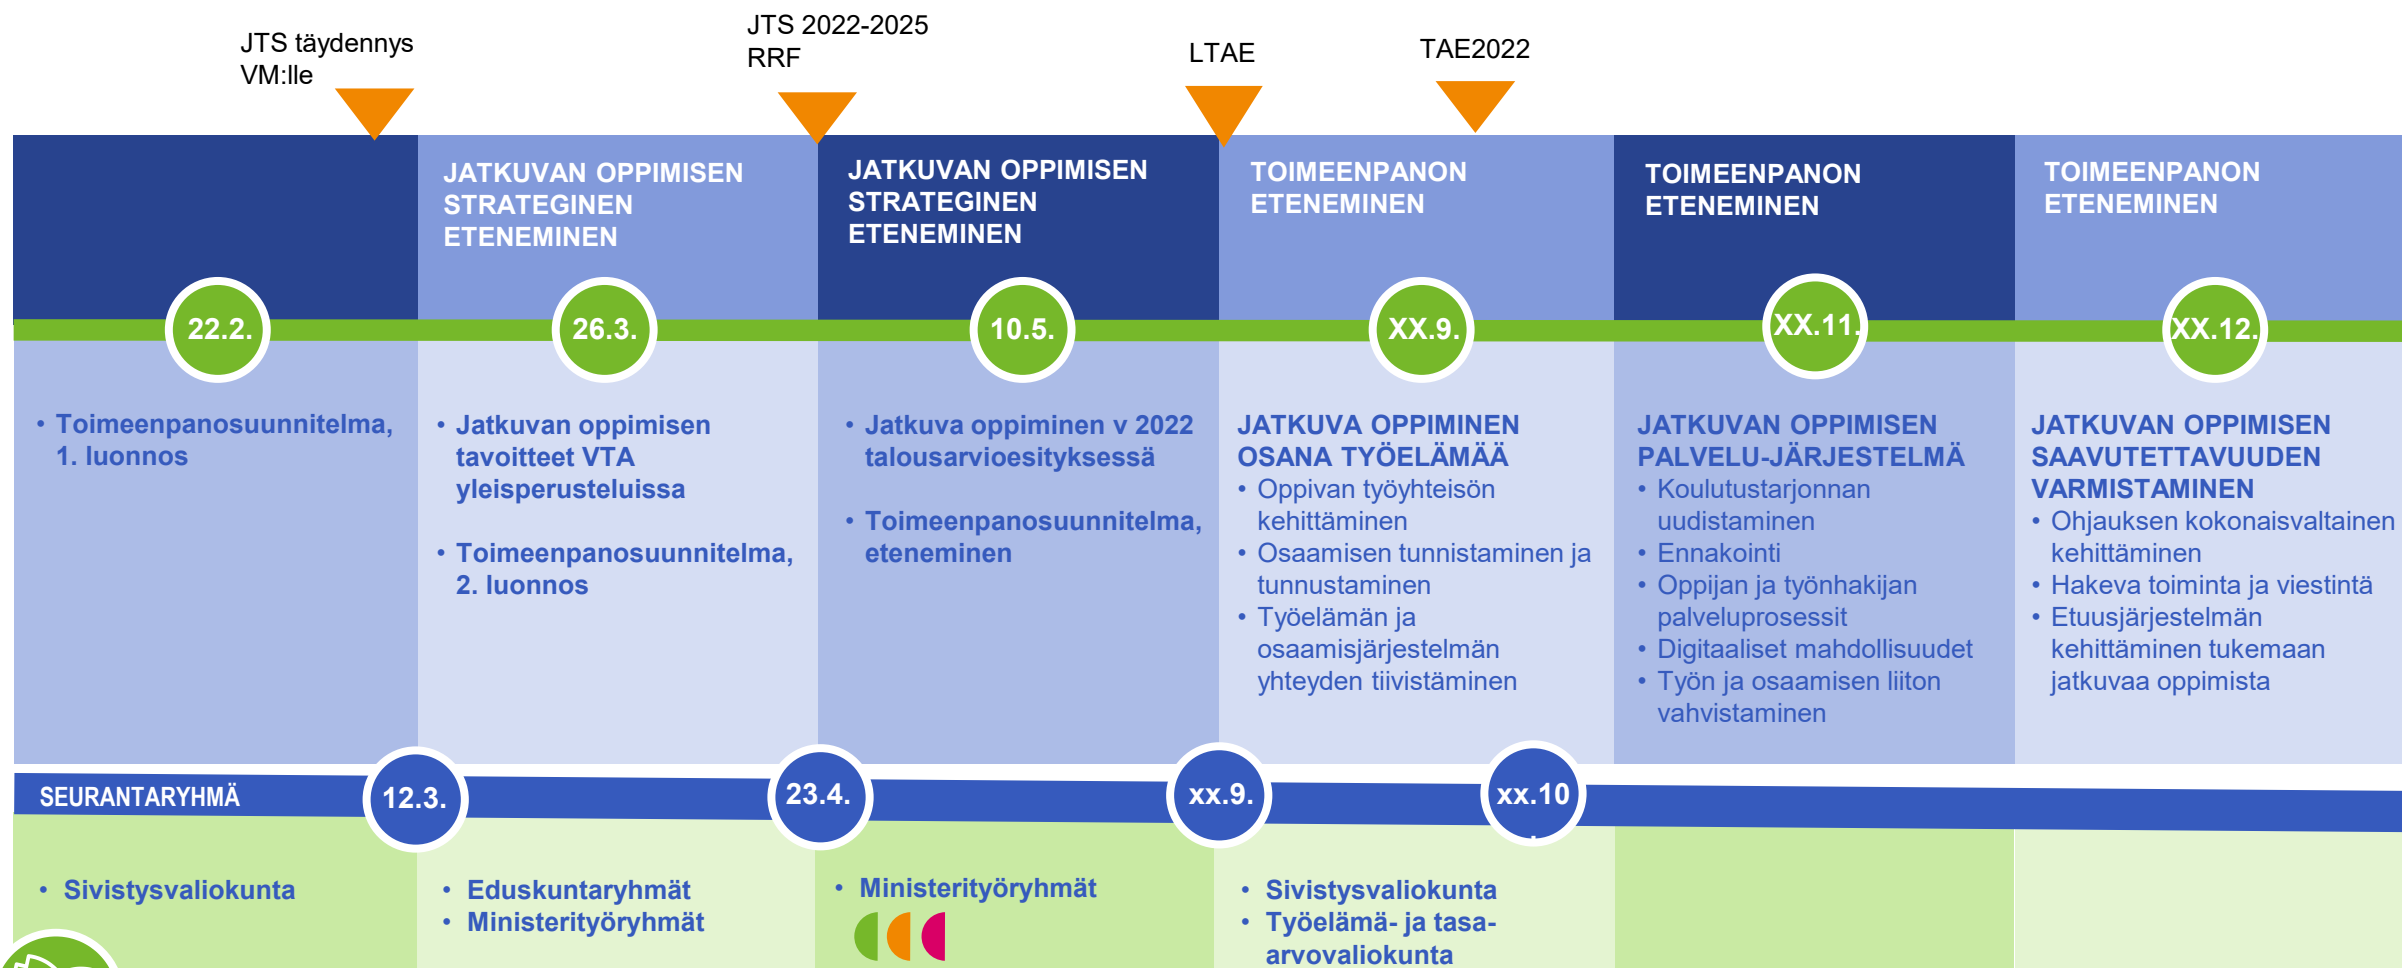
JTS täydennys VM:lle

JTS 2022-2025 RRF

LTAE

TAE2022

JATKUVAN OPPIMISEN STRATEGINEN ETENEMINEN

JATKUVAN OPPIMISEN STRATEGINEN ETENEMINEN

TOIMEENPANON ETENEMINEN

TOIMEENPANON ETENEMINEN

TOIMEENPANON ETENEMINEN

22.2.

26.3.

10.5.

XX.9.

XX.11.

XX.12.

• Toimeenpanosuunnitelma, 1. luonnos

• Jatkuvan oppimisen tavoitteet VTA yleisperusteluissa

• Toimeenpanosuunnitelma, 2. luonnos

• Jatkuva oppiminen v 2022 talousarvioesityksessä

• Toimeenpanosuunnitelma, eteneminen

JATKUVA OPPIMINEN OSANA TYÖELÄMÄÄ
• Oppivan työyhteisön kehittäminen
• Osaamisen tunnistaminen ja tunnustaminen
• Työelämän ja osaamisjärjestelmän yhteyden tiivistäminen

JATKUVAN OPPIMISEN PALVELU-JÄRJESTELMÄ
• Koulutustarjonnan uudistaminen
• Ennakointi
• Oppijan ja työnhakijan palveluprosessit
• Digitaaliset mahdollisuudet
• Työn ja osaamisen liiton vahvistaminen

JATKUVAN OPPIMISEN SAAVUTETTAVUUDEN VARMISTAMINEN
• Ohjauksen kokonaisvaltainen kehittäminen
• Hakeva toiminta ja viestintä
• Etuusjärjestelmän kehittäminen tukemaan jatkuvaa oppimista

SEURANTARYHMÄ

12.3.

23.4.

xx.9.

xx.10

• Sivistysvaliokunta

• Eduskuntaryhmät
• Ministerityöryhmät

• Ministerityöryhmät

• Sivistysvaliokunta
• Työelämä- ja tasa-arvovaliokunta